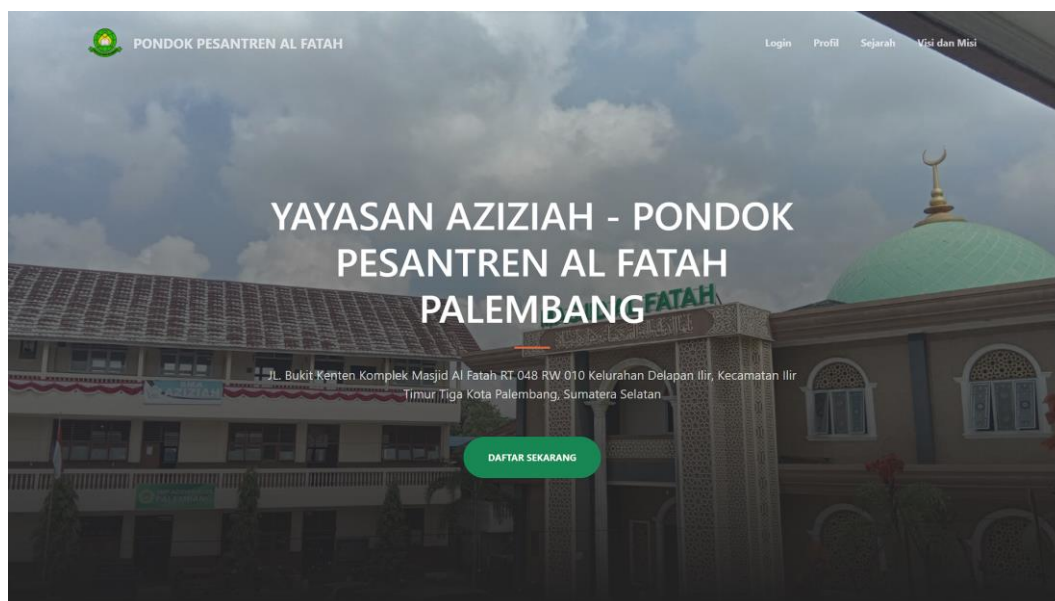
PONDOK PESANTREN AL FATAH

Login Profil Sejarah Visi dan Misi

YAYASAN AZIZIAH - PONDOK PESANTREN AL FATAH PALEMBANG

JL. Bukit Kenten Komplek Masjid Al Fatah RT 048 RW 010 Kelurahan Delapan Ilir, Kecamatan Ilir Timur Tiga Kota Palembang, Sumatera Selatan

DAFTAR SEKARANG